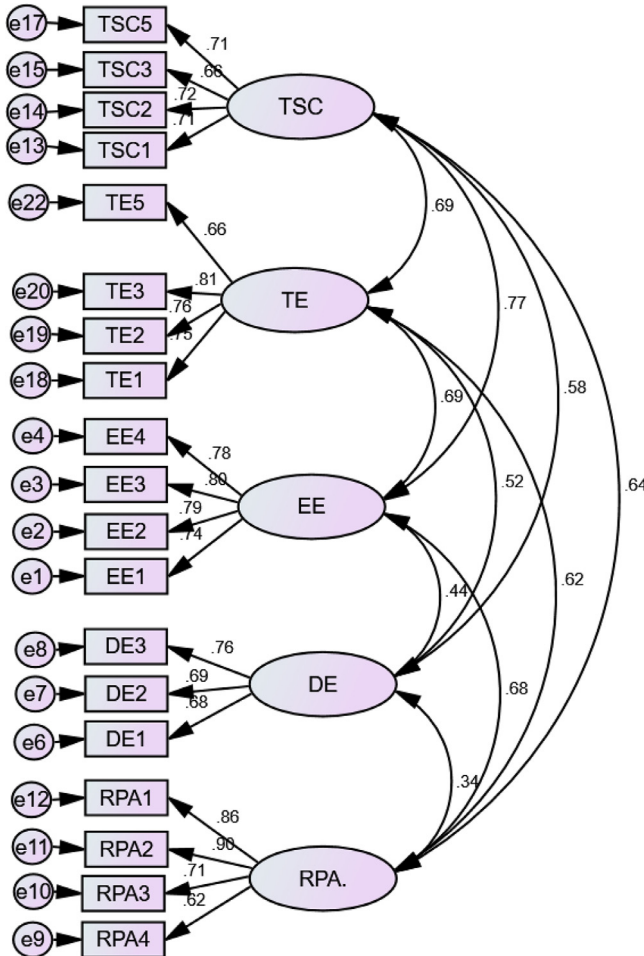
e17 TSC5 .71
e15 TSC3 .66
e14 TSC2 .72
e13 TSC1 .71
TSC

e22 TE5 .66
e20 TE3 .81
e19 TE2 .76
e18 TE1 .75
TE

e4 EE4 .78
e3 EE3 .80
e2 EE2 .79
e1 EE1 .74
EE

e8 DE3 .76
e7 DE2 .69
e6 DE1 .68
DE

e12 RPA1 .86
e11 RPA2 .90
e10 RPA3 .71
e9 RPA4 .62
RPA.

.69
.77
.58
.64
.69
.52
.62
.44
.68
.34